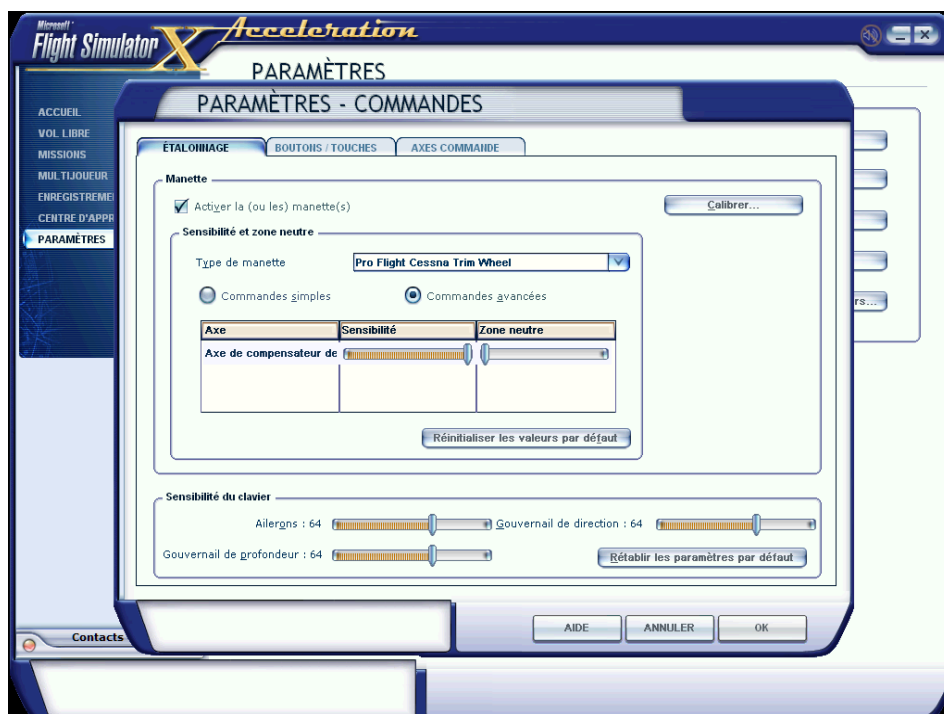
Microsoft Flight Simulator X Acceleration

PARAMÈTRES

ACCUEIL
VOL LIBRE
MISSIONS
MULTIJOUEUR
ENREGISTREME
CENTRE D'APPR
PARAMÈTRES

PARAMÈTRES - COMMANDES

ÉTALONNAGE | BOUTONS / TOUCHES | AXES COMMANDE

Manette
Activer la (ou les) manette(s)
Calibrer...

Sensibilité et zone neutre
Type de manette: Pro Flight Cessna Trim Wheel
Commandes simples
Commandes avancées

| Axe | Sensibilité | Zone neutre |
|---|---|---|
| Axe de compensateur de | | |

Réinitialiser les valeurs par défaut

Sensibilité du clavier
Ailerons : 64
Gouvernail de direction : 64
Gouvernail de profondeur : 64
Rétablir les paramètres par défaut

rs...

Contacts

AIDE
ANNULER
OK